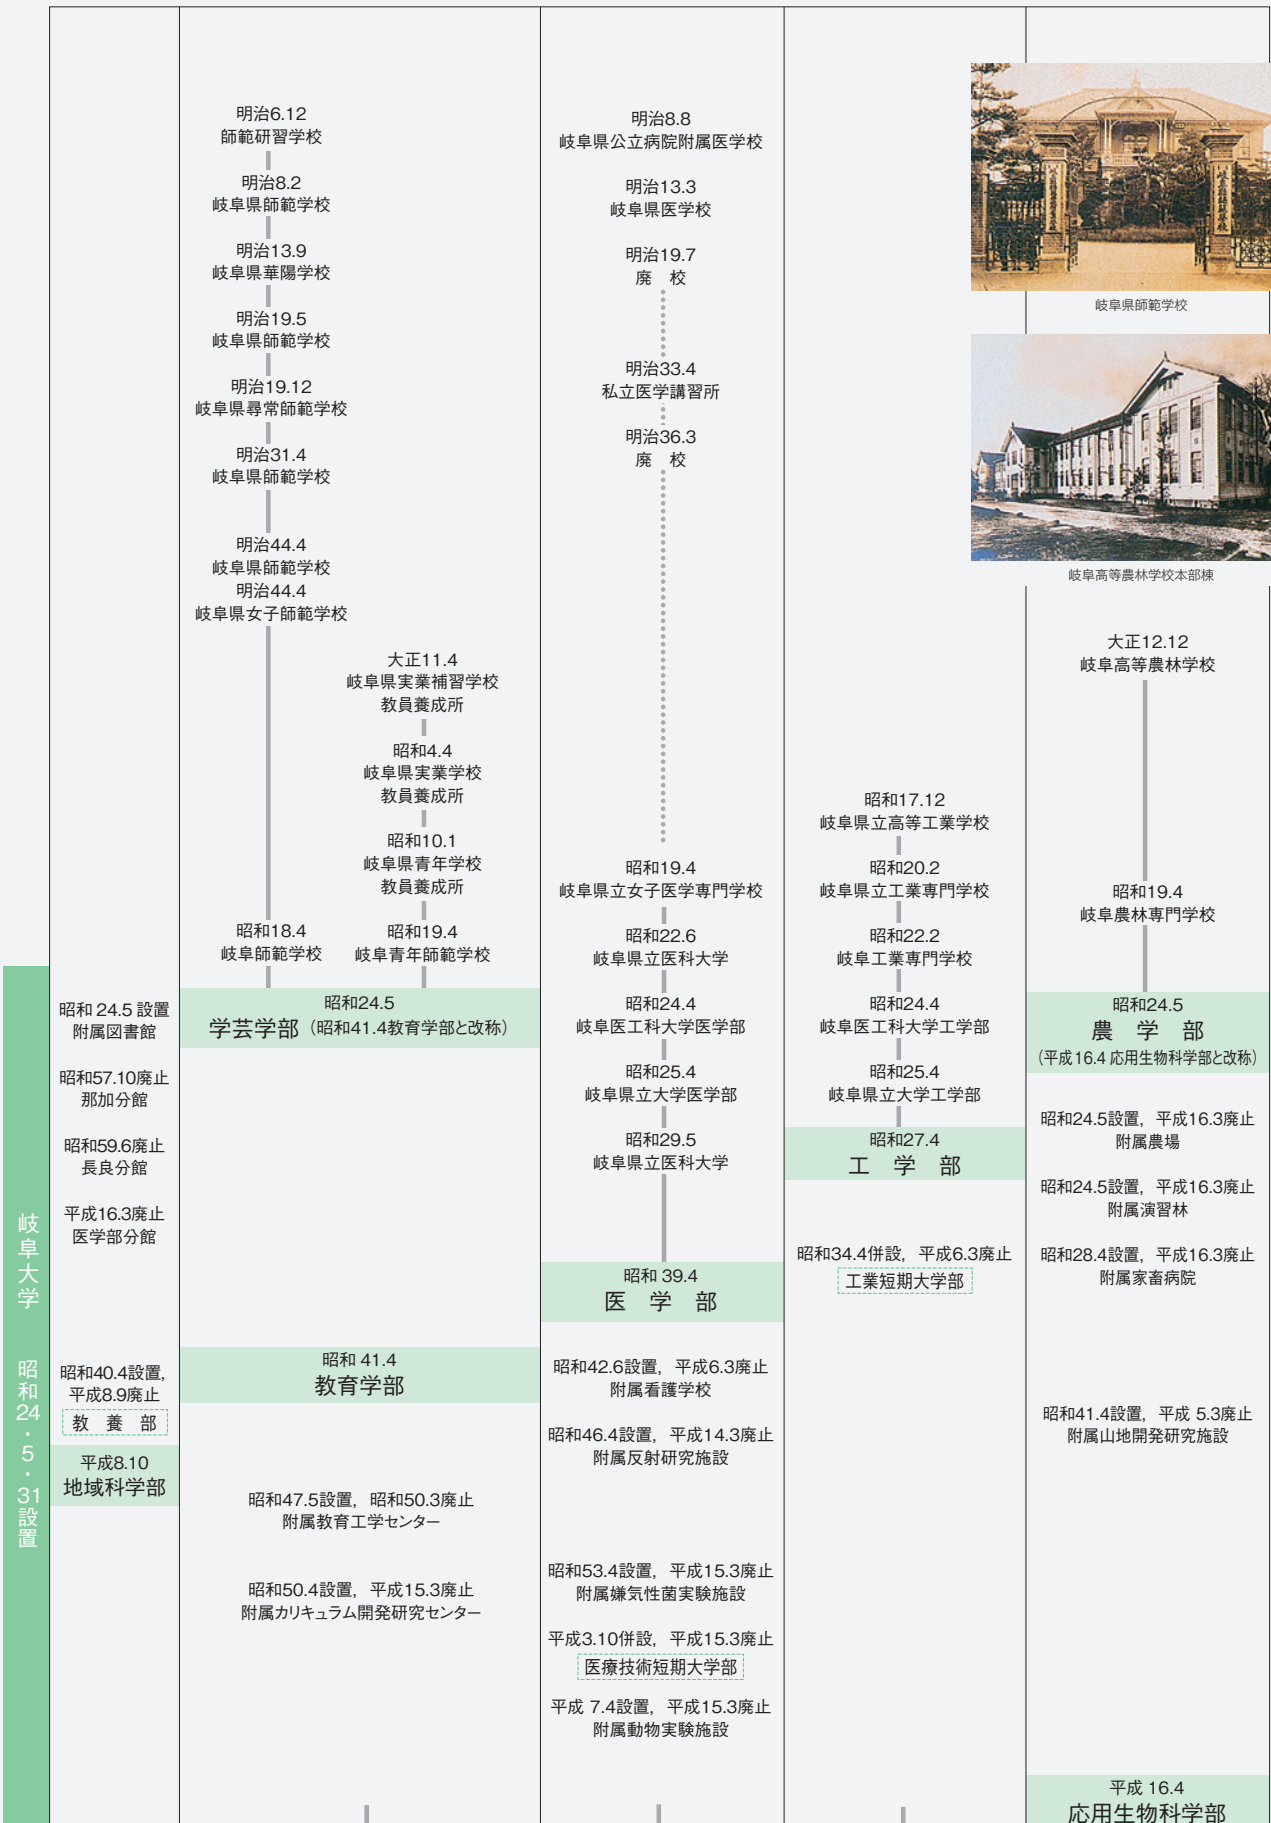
岐阜大学 昭和24・5・31設置

昭和 24.5 設置
附属図書館

昭和57.10廃止
那加分館

昭和59.6廃止
長良分館

平成16.3廃止
医学部分館

昭和40.4設置,
平成8.9廃止
教 養 部

平成8.10
地域科学部

明治6.12
師範研習学校

明治8.2
岐阜県師範学校

明治13.9
岐阜県華陽学校

明治19.5
岐阜県師範学校

明治19.12
岐阜県尋常師範学校

明治31.4
岐阜県師範学校

明治44.4
岐阜県師範学校
明治44.4
岐阜県女子師範学校

大正11.4
岐阜県実業補習学校
教員養成所

昭和4.4
岐阜県実業学校
教員養成所

昭和10.1
岐阜県青年学校
教員養成所

昭和18.4
岐阜師範学校

昭和19.4
岐阜青年師範学校

昭和24.5
学芸学部（昭和41.4教育学部と改称）

昭和 41.4
教育学部

昭和47.5設置, 昭和50.3廃止
附属教育工学センター

昭和50.4設置, 平成15.3廃止
附属カリキュラム開発研究センター

明治8.8
岐阜県公立病院附属医学校

明治13.3
岐阜県医学校

明治19.7
廃 校

明治33.4
私立医学講習所

明治36.3
廃 校

昭和19.4
岐阜県立女子医学専門学校

昭和22.6
岐阜県立医科大学

昭和24.4
岐阜医工科大学医学部

昭和25.4
岐阜県立大学医学部

昭和29.5
岐阜県立医科大学

昭和 39.4
医 学 部

昭和42.6設置, 平成6.3廃止
附属看護学校

昭和46.4設置, 平成14.3廃止
附属反射研究施設

昭和53.4設置, 平成15.3廃止
附属嫌気性菌実験施設

平成3.10併設, 平成15.3廃止
医療技術短期大学部

平成 7.4設置, 平成15.3廃止
附属動物実験施設

昭和17.12
岐阜県立高等工業学校

昭和20.2
岐阜県立工業専門学校

昭和22.2
岐阜工業専門学校

昭和24.4
岐阜医工科大学工学部

昭和25.4
岐阜県立大学工学部

昭和27.4
工 学 部

昭和34.4併設, 平成6.3廃止
工業短期大学部

岐阜県師範学校

岐阜高等農林学校本部棟

大正12.12
岐阜高等農林学校

昭和19.4
岐阜農林専門学校

昭和24.5
農 学 部
（平成16.4 応用生物科学部と改称）

昭和24.5設置, 平成16.3廃止
附属農場

昭和24.5設置, 平成16.3廃止
附属演習林

昭和28.4設置, 平成16.3廃止
附属家畜病院

昭和41.4設置, 平成 5.3廃止
附属山地開発研究施設

平成 16.4
応用生物科学部